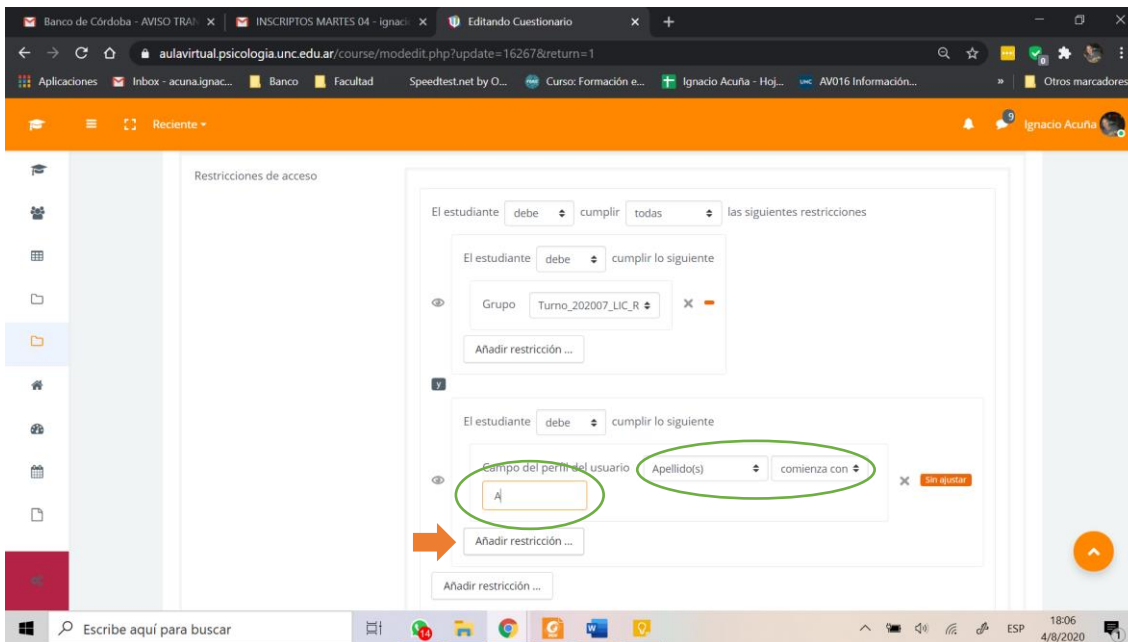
Banco de Córdoba - AVISO TRAN ×
INSCRIPTOS MARTES 04 - ignaci ×
Editando Cuestionario ×
+

aulavirtual.psicologia.unc.edu.ar/course/modedit.php?update=16267&return=1

Aplicaciones
Inbox - acuna.ignac...
Banco
Facultad
Speedtest.net by O...
Curso: Formación e...
Ignacio Acuña - Hoj...
AV016 Información...
»
Otros marcadores

Reciente ▾
Ignacio Acuña

Restricciones de acceso

El estudiante debe cumplir todas las siguientes restricciones

El estudiante debe cumplir lo siguiente

Grupo Turno_202007_LIC_R

Añadir restricción ...

y

El estudiante debe cumplir lo siguiente

Campo del perfil del usuario Apellido(s) comienza con

A

Sin ajustar

Añadir restricción ...

Añadir restricción ...

Escribe aquí para buscar

ESP 18:06 4/8/2020